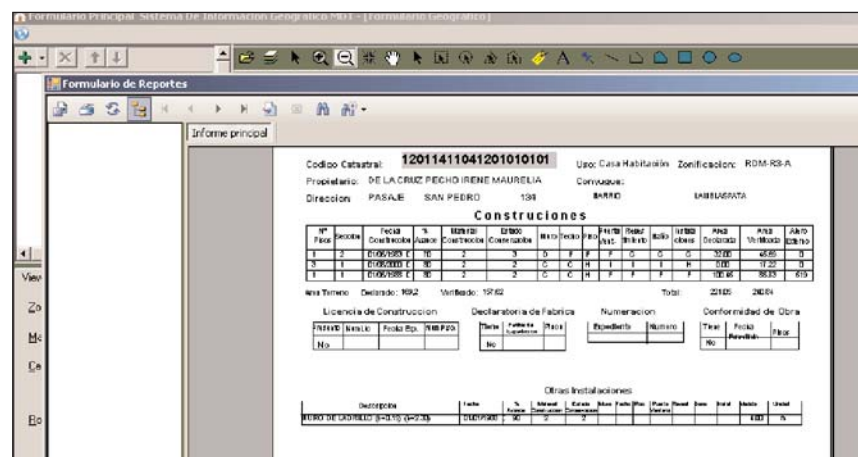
Formulario Principal Sistema De Informacion Geografico MDT - [Formulario Geografico]

Formulario de Reportes

Informe principal

View

Zo

Mc

Ce

Ro

Eo

Codigo Catastral: 12011411041201010101 Uso: Casa Habitación Zonificacion: RDM-R3-A

Propietario: DE LA CRUZ PECHO IRENE MAURELIA Conyugue:

Direccion: PASAJE SAN PEDRO 138 BARRIO LA MELASPATA

Construciones

| Nº Pisos | Seccion | Fecha Construccion | % Avance | Material Construccion | Estado Conservacion | Muro | Techo | Piso | Puerta Vent. | Revest. Interno | Baño | Instalaciones | Area Declarada | Area Verificada | Altura Entrepiso |
|---|---|---|---|---|---|---|---|---|---|---|---|---|---|---|---|
| 1 | 2 | 01/06/1993 | 70 | 2 | 3 | D | F | F | F | G | G | G | 32.00 | 45.65 | 0 |
| 3 | 1 | 01/06/2000 | 80 | 2 | 2 | C | C | H | I | I | I | H | 0.00 | 17.22 | 0 |
| 1 | 1 | 01/06/1985 | 80 | 2 | 2 | C | C | H | F | F | F | F | 100.45 | 85.83 | 610 |

Area Terreno Declarado: 169.2 Verificado: 197.62 Total: 221.05 240.84

Licencia de Construccion

| Expediente | Nro Lic | Fecha Exp. | Nro Pisos |
|---|---|---|---|
| No | | | |

Declaratoria de Fabrica

| Tiene | Partida Superficie | Pisos |
|---|---|---|
| No | | |

Numeracion

| Expediente | Numero |
|---|---|

Conformidad de Obra

| Tiene | Fecha Resolucion | Pisos |
|---|---|---|
| No | | |

Otras Instalaciones

| Descripcion | Fecha | % Avance | Material Construccion | Estado Conservacion | Muro | Techo | Piso | Puerta Ventana | Revest. | Baño | Instal | Medida | Unidad |
|---|---|---|---|---|---|---|---|---|---|---|---|---|---|
| MURO DE LADRILLO (E=0.15) (H=2.30) | 01/01/1900 | 90 | 2 | 2 | | | | | | | | 4.00 | B |